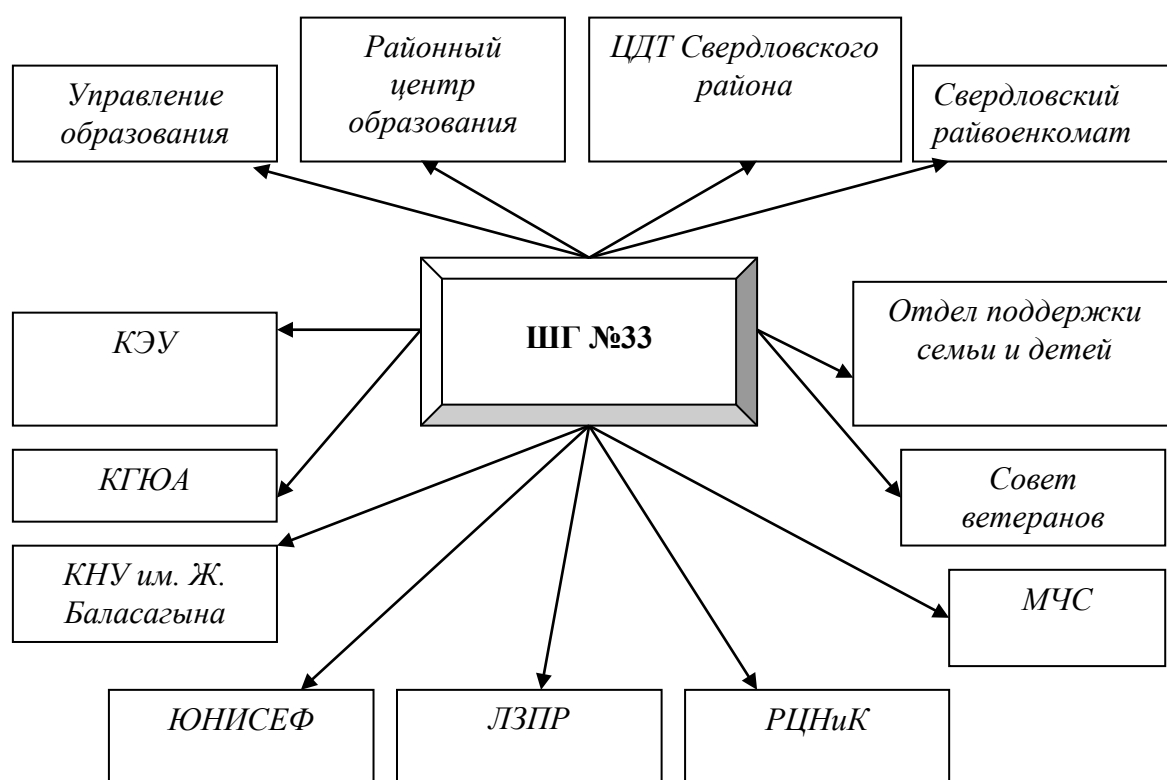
Управление образования

Районный центр образования

ЦДТ Свердловского района

Свердловский райвоенкомат

КЭУ

ШГ №33

Отдел поддержки семьи и детей

КГЮА

Совет ветеранов

КНУ им. Ж. Баласагына

МЧС

ЮНИСЕФ

ЛЗПР

РЦНиК